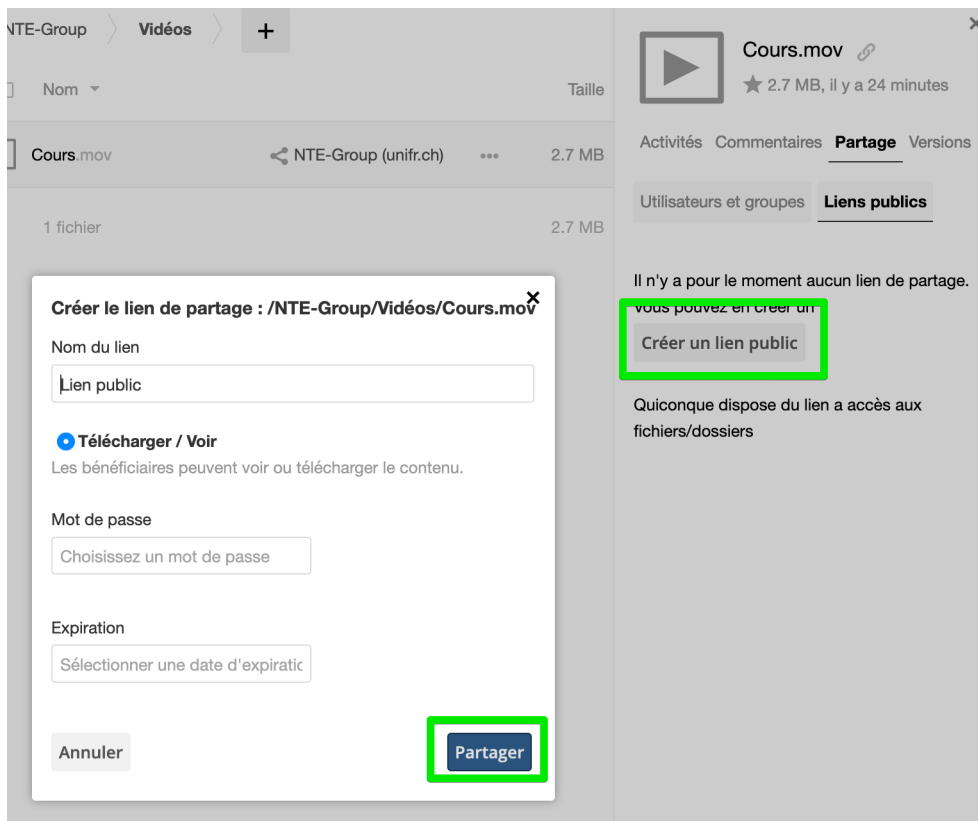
NTE-Group Vidéos +

Nom ▾ Taille

Cours.mov NTE-Group (unifr.ch) ••• 2.7 MB

1 fichier 2.7 MB

Créer le lien de partage : /NTE-Group/Vidéos/Cours.mov

Nom du lien

Lien public

Télécharger / Voir

Les bénéficiaires peuvent voir ou télécharger le contenu.

Mot de passe

Choisissez un mot de passe

Expiration

Sélectionner une date d'expiratic

Annuler

Partager

Cours.mov

2.7 MB, il y a 24 minutes

Activités Commentaires Partage Versions

Utilisateurs et groupes Liens publics

Il n'y a pour le moment aucun lien de partage. Vous pouvez en créer un

Créer un lien public

Quiconque dispose du lien a accès aux fichiers/dossiers